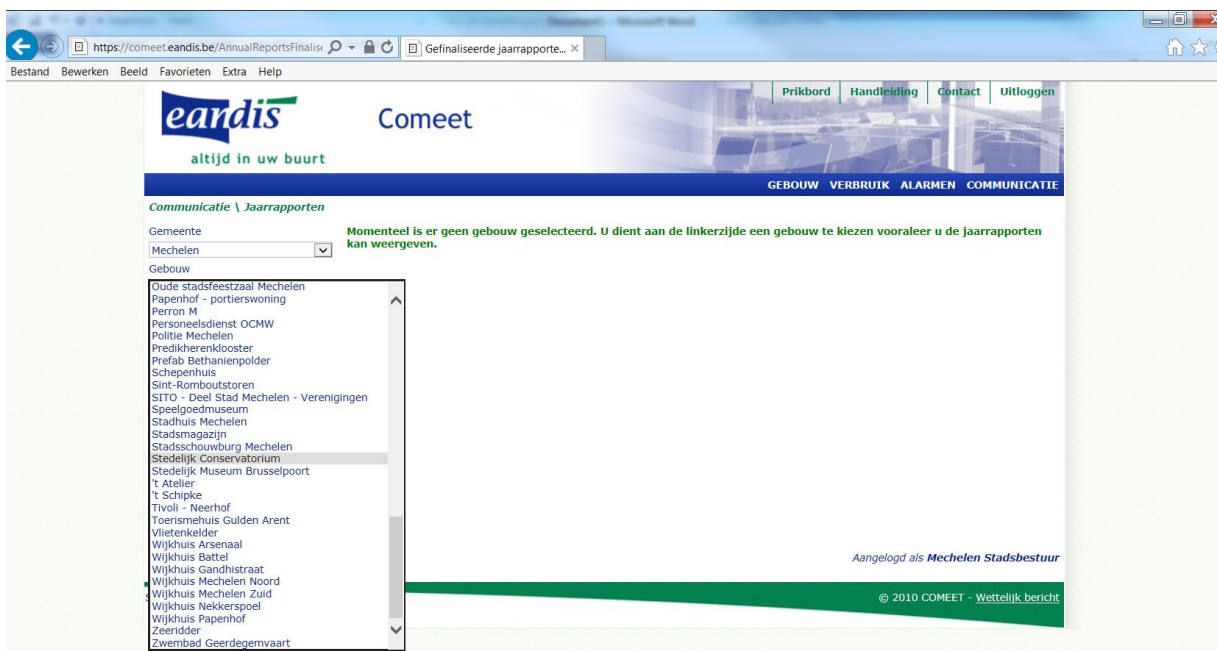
Document1 - Microsoft Word

https://comeet.eandis.be/AnnualReportsFinalis

Gefinaliseerde jaarrapporte...

Bestand Bewerken Beeld Favorieten Extra Help

eandis
altijd in uw buurt

Comeet

Prikbord Handleiding Contact Uitloggen

GEBOUW VERBRUIK ALARMEN COMMUNICATIE

Communicatie \ Jaarrapporten

Gemeente
Mechelen

Gebouw
Oude stadsfeestzaal Mechelen
Papenhof - portierswoning
Perron M
Personeelsdienst OCMW
Politie Mechelen
Predikherenklooster
Prefab Bethanienpolder
Schepenhuis
Sint-Romboutstoren
SITO - Deel Stad Mechelen - Verenigingen
Speelgoedmuseum
Stadhuis Mechelen
Stadsmagazijn
Stadsschouwburg Mechelen
Stedelijk Conservatorium
Stedelijk Museum Brusselpoort
't Atelier
't Schipke
Tivoli - Neerhof
Toerismehuis Gulden Arent
Vlietenkelder
Wijkhuis Arsenaal
Wijkhuis Battel
Wijkhuis Gandhistraat
Wijkhuis Mechelen Noord
Wijkhuis Mechelen Zuid
Wijkhuis Nekkerspoel
Wijkhuis Papenhof
Zeeridder
Zwembad Geerdegemvaart

Momenteel is er geen gebouw geselecteerd. U dient aan de linkerzijde een gebouw te kiezen vooraleer u de jaarrapporten kan weergeven.

Aangelogd als Mechelen Stadsbestuur

© 2010 COMEET - Wettelijk bericht